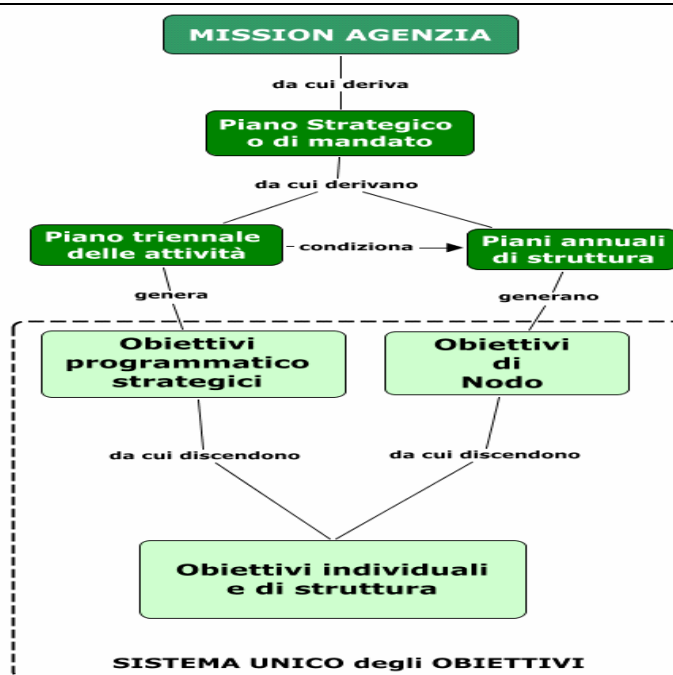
MISSION AGENZIA

da cui deriva

Piano Strategico o di mandato

da cui derivano

Piano triennale delle attività

condiziona

Piani annuali di struttura

genera

generano

Obiettivi programmatico strategici

Obiettivi di Nodo

da cui discendono

da cui discendono

Obiettivi individuali e di struttura

SISTEMA UNICO degli OBIETTIVI